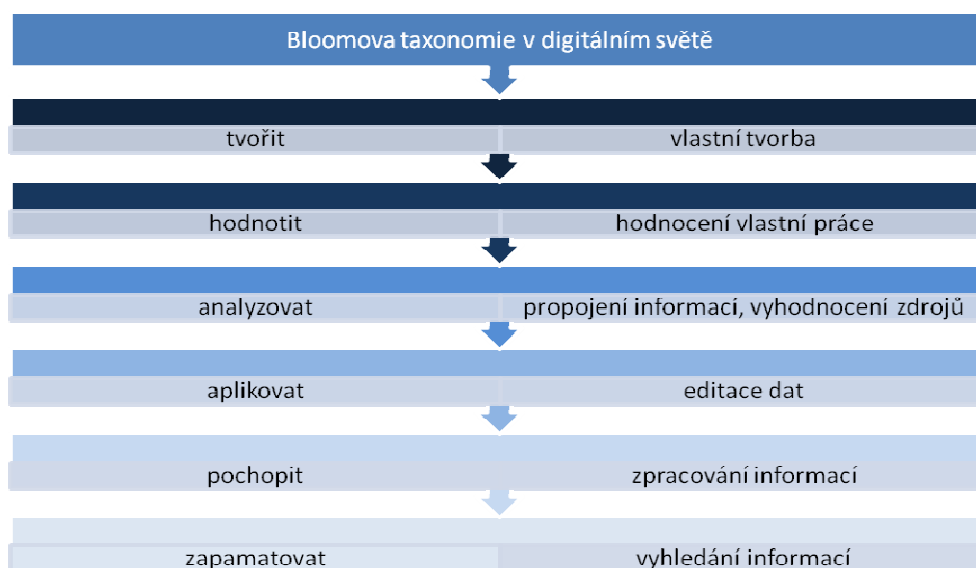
Bloomova taxonomie v digitálním světě

| | |
|---|---|
| tvořit | vlastní tvorba |
| hodnotit | hodnocení vlastní práce |
| analyzovat | propojení informací, vyhodnocení zdrojů |
| aplikovat | editace dat |
| pochopit | zpracování informací |
| zapamatovat | vyhledání informací |